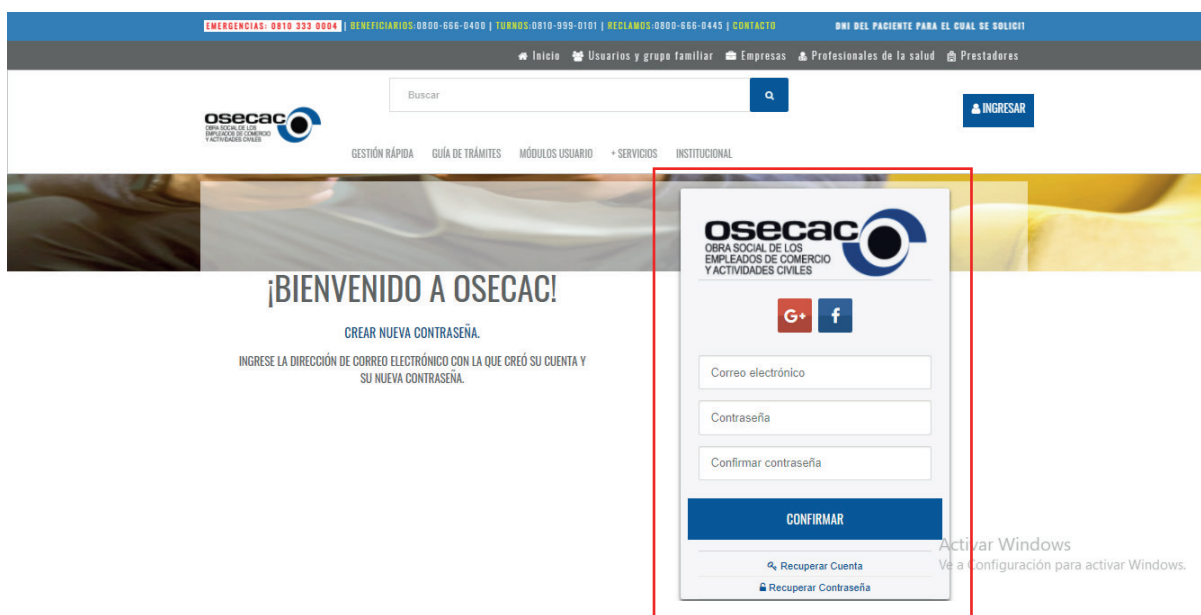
EMERGENCIAS: 0810 333 0004 | BENEFICIARIOS:0800-666-0400 | TURNOS:0810-999-0101 | RECLAMOS:0800-666-0445 | CONTACTO

DNI DEL PACIENTE PARA EL CUAL SE SOLICI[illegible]

Inicio Usuarios y grupo familiar Empresas Profesionales de la salud Prestadores

Buscar

osecac
OBRA SOCIAL DE LOS EMPLEADOS DE COMERCIO Y ACTIVIDADES CIVILES

INGRESAR

GESTIÓN RÁPIDA GUÍA DE TRÁMITES MÓDULOS USUARIO + SERVICIOS INSTITUCIONAL

¡BIENVENIDO A OSECAC!

CREAR NUEVA CONTRASEÑA.

INGRESE LA DIRECCIÓN DE CORREO ELECTRÓNICO CON LA QUE CREÓ SU CUENTA Y SU NUEVA CONTRASEÑA.

osecac
OBRA SOCIAL DE LOS EMPLEADOS DE COMERCIO Y ACTIVIDADES CIVILES

G+ f

Correo electrónico

Contraseña

Confirmar contraseña

CONFIRMAR

Recuperar Cuenta

Recuperar Contraseña

Activar Windows
Ve a Configuración para activar Windows.